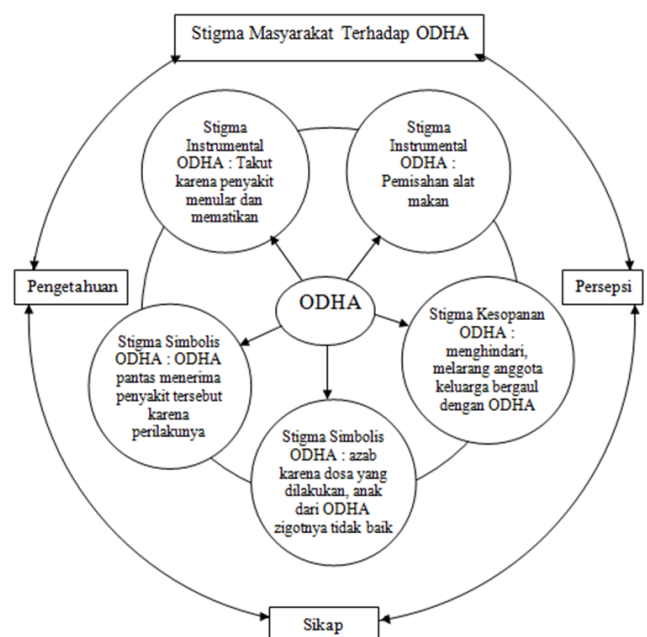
Stigma Masyarakat Terhadap ODHA

Stigma Instrumental ODHA : Takut karena penyakit menular dan mematikan

Stigma Instrumental ODHA : Pemisahan alat makan

Pengetahuan

Persepsi

ODHA

Stigma Simbolis ODHA : ODHA pantas menerima penyakit tersebut karena perilakunya

Stigma Kesopanan ODHA : menghindari, melarang anggota keluarga bergaul dengan ODHA

Stigma Simbolis ODHA : azab karena dosa yang dilakukan, anak dari ODHA zigotnya tidak baik

Sikap